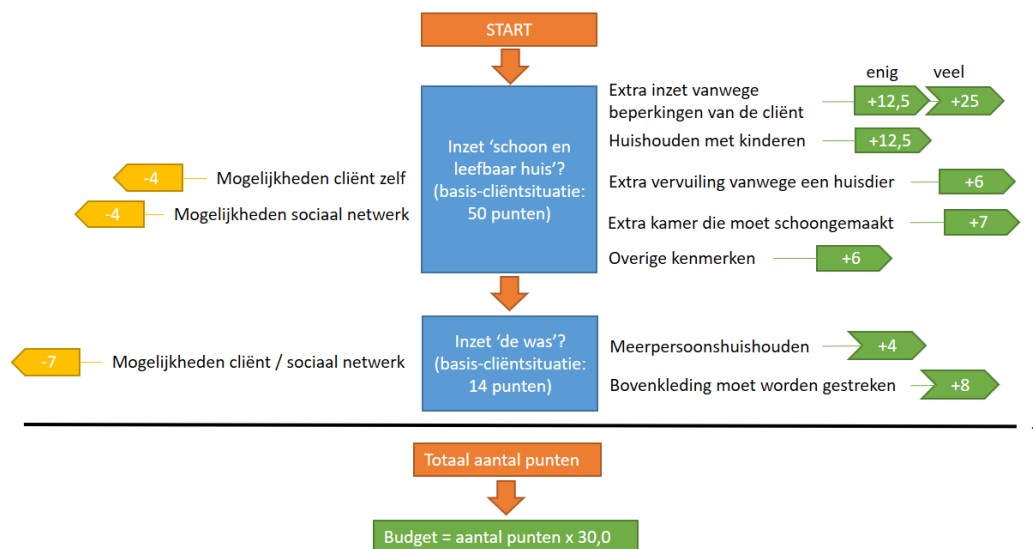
START

Inzet 'schoon en leefbaar huis'? (basis-cliëntsituatie: 50 punten)

enig veel

Extra inzet vanwege beperkingen van de cliënt +12,5 +25

Huishouden met kinderen +12,5

Extra vervuiling vanwege een huisdier +6

Extra kamer die moet schoongemaakt +7

Overige kenmerken +6

-4 Mogelijkheden cliënt zelf

-4 Mogelijkheden sociaal netwerk

Inzet 'de was'? (basis-cliëntsituatie: 14 punten)

Meerpersoonshuishouden +4

Bovenkleding moet worden gestreken +8

-7 Mogelijkheden cliënt / sociaal netwerk

Totaal aantal punten

Budget = aantal punten x 30,0